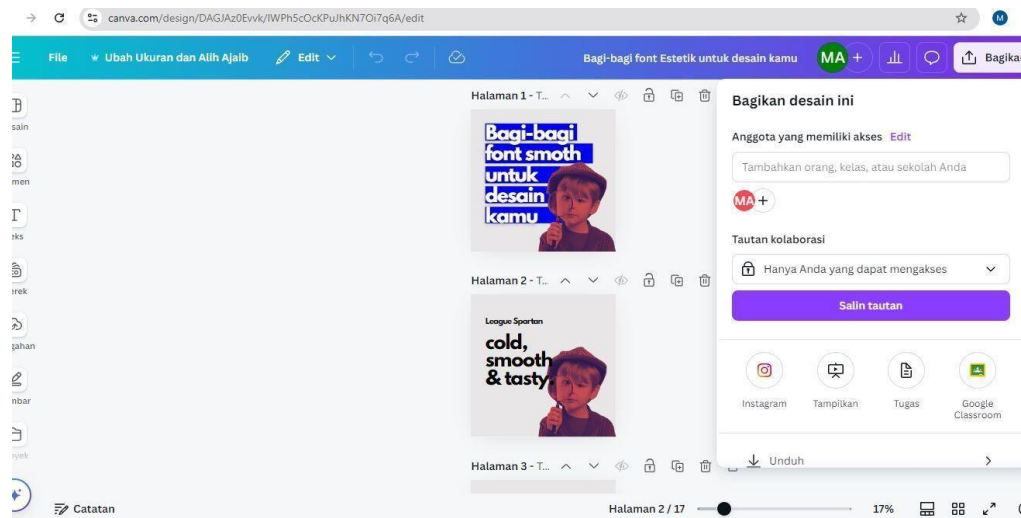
canva.com/design/DAGJAz0Evvk/IWPh5cOcKPuJhKN7Oi7q6A/edit

M

File Ubah Ukuran dan Alih Ajaib Edit

Bagi-bagi font Estetik untuk desain kamu MA + Bagikan

sain
men
eks
erek
gahan
nbar
yek

Halaman 1 - T...

Bagi-bagi font smoth untuk desain kamu

Halaman 2 - T...

League Spartan
cold, smooth & tasty.

Halaman 3 - T...

Bagikan desain ini

Anggota yang memiliki akses Edit

Tambahkan orang, kelas, atau sekolah Anda

MA +

Tautan kolaborasi

Hanya Anda yang dapat mengakses

Salin tautan

Instagram Tampilkan Tugas Google Classroom

Unduh

Catatan Halaman 2 / 17 17%